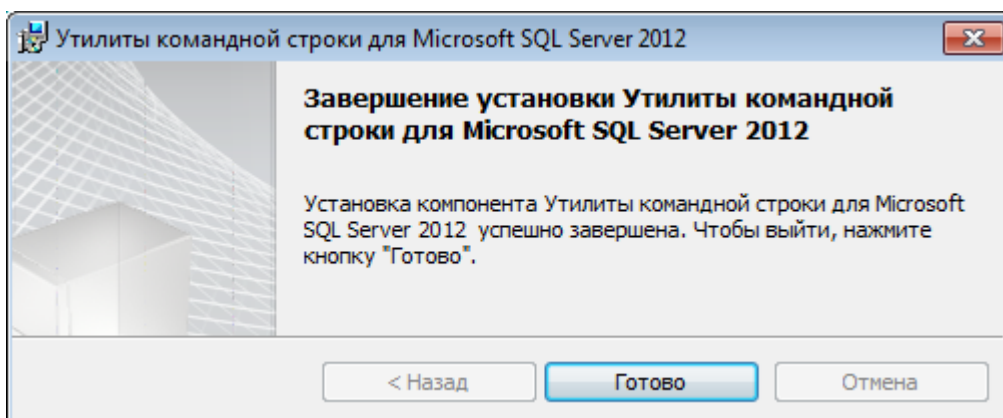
Утилиты командной строки для Microsoft SQL Server 2012

Завершение установки Утилиты командной строки для Microsoft SQL Server 2012

Установка компонента Утилиты командной строки для Microsoft SQL Server 2012 успешно завершена. Чтобы выйти, нажмите кнопку "Готово".

< Назад

Готово

Отмена